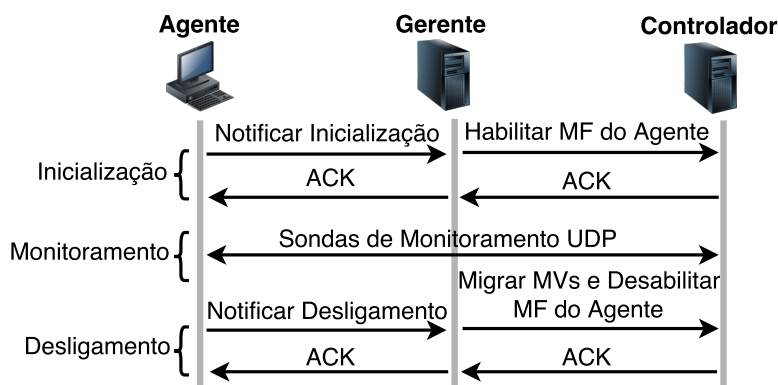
Agente
Gerente
Controlador

Inicialização
Notificar Inicialização
Habilitar MF do Agente
ACK
ACK

Monitoramento
Sondas de Monitoramento UDP

Desligamento
Notificar Desligamento
Migrar MVs e Desabilitar MF do Agente
ACK
ACK